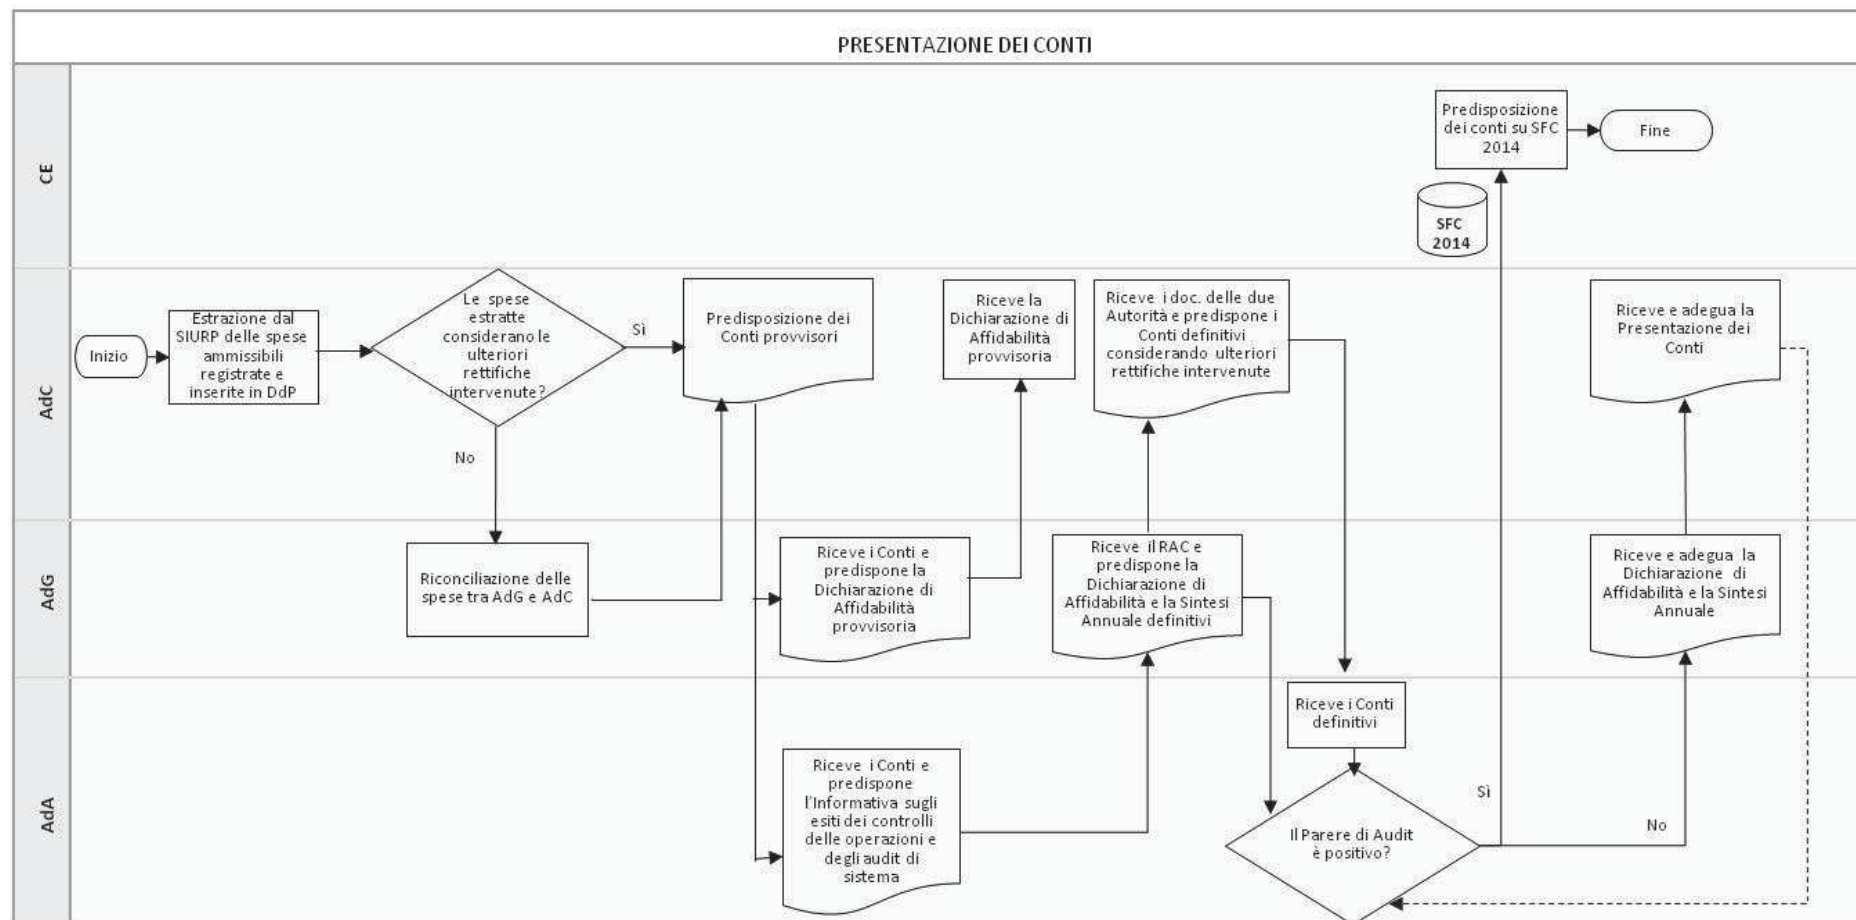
PRESENTAZIONE DEI CONTI

CE

Predisposizione dei conti su SFC 2014

Fine

SFC 2014

AdC

Inizio

Estrazione dal SIURP delle spese ammissibili registrate e inserite in DdP

Le spese estratte considerano le ulteriori rettifiche intervenute?

Sì

No

Predisposizione dei Conti provvisori

Riceve la Dichiarazione di Affidabilità provvisoria

Riceve i doc. delle due Autorità e predispone i Conti definitivi considerando ulteriori rettifiche intervenute

Riceve e adegua la Presentazione dei Conti

AdG

Riconciliazione delle spese tra AdG e AdC

Riceve i Conti e predispone la Dichiarazione di Affidabilità provvisoria

Riceve il RAC e predispone la Dichiarazione di Affidabilità e la Sintesi Annuale definitivi

Riceve e adegua la Dichiarazione di Affidabilità e la Sintesi Annuale

AdA

Riceve i Conti e predispone l'Informativa sugli esiti dei controlli delle operazioni e degli audit di sistema

Riceve i Conti definitivi

Il Parere di Audit è positivo?

Sì

No